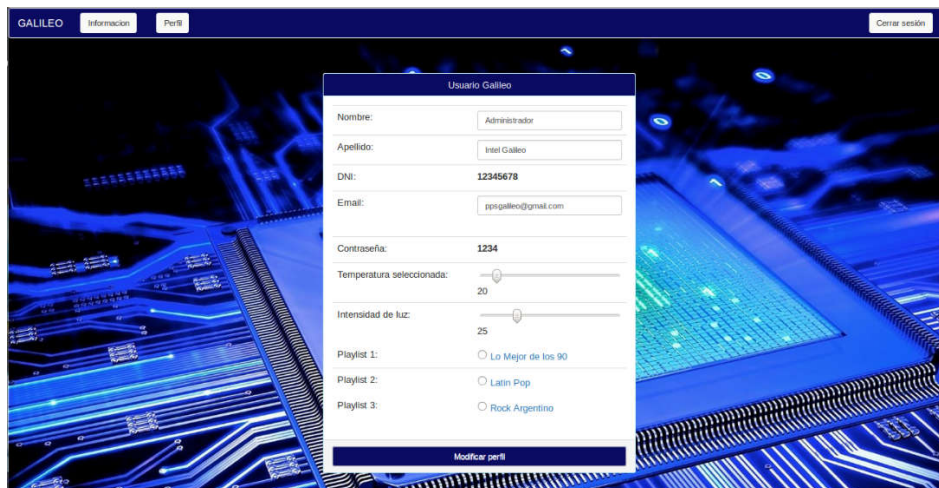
GALILEO Informacion Perfil Cerrar sesión

Usuario Galileo

Nombre: Administrador

Apellido: Intel Galileo

DNI: 12345678

Email: ppsgalileo@gmail.com

Contraseña: 1234

Temperatura seleccionada: 20

Intensidad de luz: 25

Playlist 1: Lo Mejor de los 90

Playlist 2: Latin Pop

Playlist 3: Rock Argentino

Modificar perfil